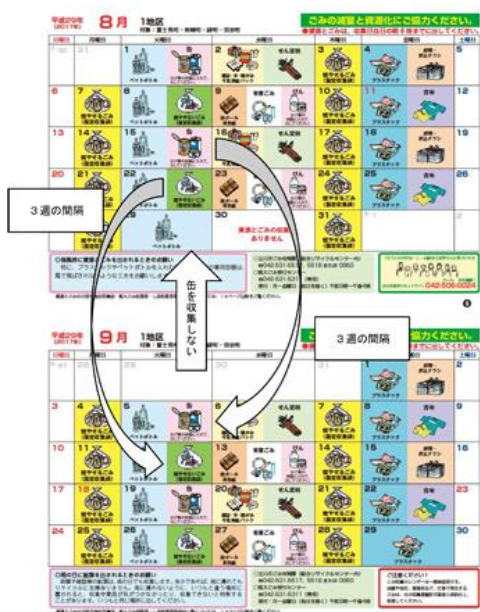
平成29年（2017年） 8月 1地区

ごみの減量と資源化にご協力ください。

1 2 3 4 5
6 7 8 9 10 11 12
13 14 15 16 17 18 19
20 21 22 23 24 25 26
27 28 29 30 31

燃やせるごみ
ペットボトル
燃やせないごみ
プラスチック
古紙
缶

3週の間隔

年末とごみの収集はありません

缶を収集しない

042-506-0024

平成29年（2017年） 9月 1地区

3週の間隔

1 2
3 4 5 6 7 8 9
10 11 12 13 14 15 16
17 18 19 20 21 22 23
24 25 26 27 28 29 30

燃やせるごみ
ペットボトル
燃やせないごみ
プラスチック
古紙
缶

ご注意ください！